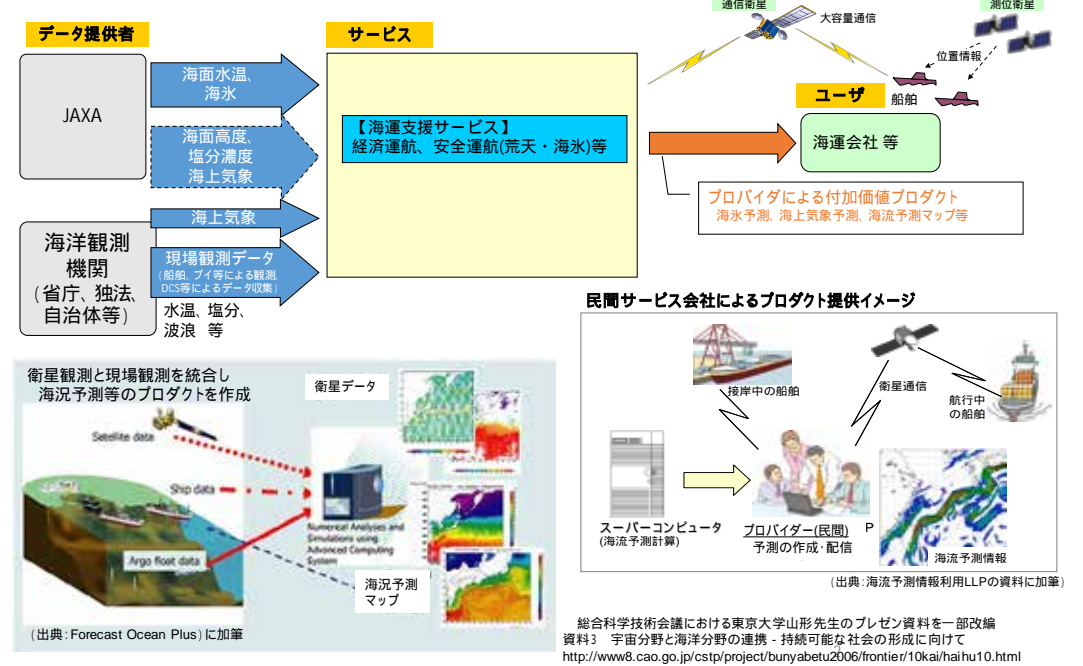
データ提供者

サービス

通信衛星
大容量通信
測位衛星
位置情報
船舶
ユーザ

JAXA

海面水温、
海氷

海面高度、
塩分濃度
海上気象

【海運支援サービス】
経済運航、安全運航(荒天・海氷)等

海運会社 等

プロバイダによる付加価値プロダクト
海氷予測、海上気象予測、海流予測マップ等

海上気象

海洋観測機関
（省庁、独法、自治体等）

現場観測データ
（船舶，ブイ等による観測，DCS等によるデータ収集）
水温、塩分、
波浪　等

民間サービス会社によるプロダクト提供イメージ

衛星観測と現場観測を統合し
海況予測等のプロダクトを作成

衛星データ

Satellite data
Ship data
Argo float data
Numerical Analyses and Simulations using Advanced Computing System

海況予測
マップ

（出典：Forecast Ocean Plus）に加筆

接岸中の船舶
衛星通信
航行中の船舶

スーパーコンピュータ
（海流予測計算）

プロバイダー(民間)
予測の作成･配信
P

海流予測情報

（出典：海流予測情報利用LLPの資料に加筆）

総合科学技術会議における東京大学山形先生のプレゼン資料を一部改編
資料3　宇宙分野と海洋分野の連携 - 持続可能な社会の形成に向けて
http://www8.cao.go.jp/cstp/project/bunyabetu2006/frontier/10kai/haihu10.html